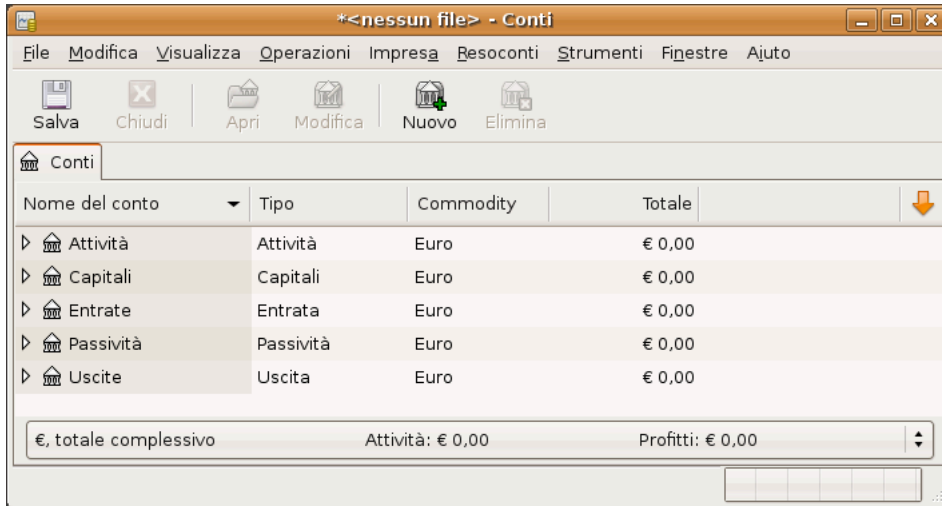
*<nessun file> - Conti

File Modifica Visualizza Operazioni Impresa Resoconti Strumenti Finestre Aiuto

Salva Chiudi Apri Modifica Nuovo Elimina

Conti

| Nome del conto | Tipo | Commodity | Totale |
|---|---|---|---|
| Attività | Attività | Euro | € 0,00 |
| Capitali | Capitali | Euro | € 0,00 |
| Entrate | Entrata | Euro | € 0,00 |
| Passività | Passività | Euro | € 0,00 |
| Uscite | Uscita | Euro | € 0,00 |

€, totale complessivo Attività: € 0,00 Profitti: € 0,00